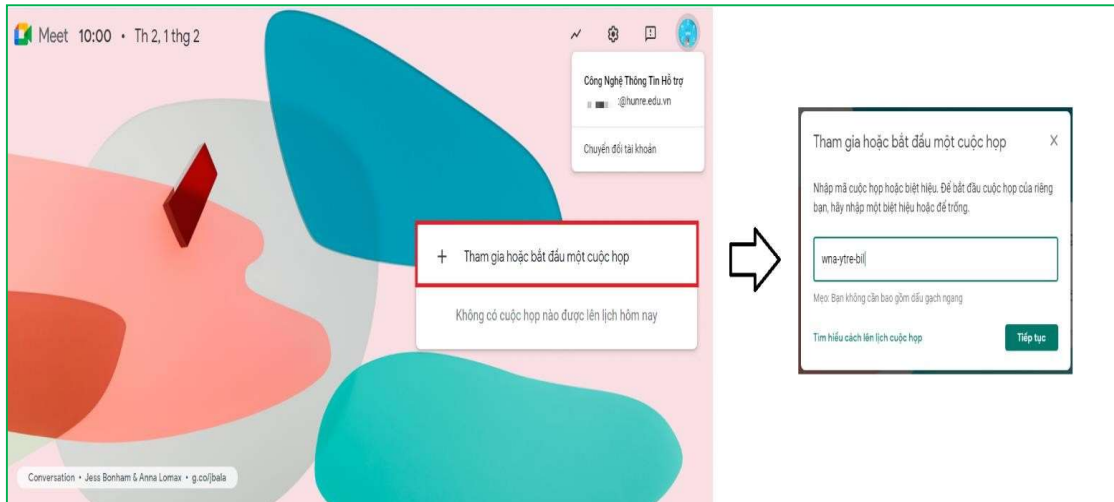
Meet 10:00 • Th 2, 1 thg 2

Công Nghệ Thông Tin Hỗ trợ
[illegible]@hunre.edu.vn

Chuyển đổi tài khoản

+ Tham gia hoặc bắt đầu một cuộc họp

Không có cuộc họp nào được lên lịch hôm nay

Conversation • Jess Bonham & Anna Lomax • g.co/jbala

Tham gia hoặc bắt đầu một cuộc họp

X

Nhập mã cuộc họp hoặc biệt hiệu. Để bắt đầu cuộc họp của riêng bạn, hãy nhập một biệt hiệu hoặc để trống.

wna-ytre-bil

Mẹo: Bạn không cần bao gồm dấu gạch ngang

Tìm hiểu cách lên lịch cuộc họp

Tiếp tục